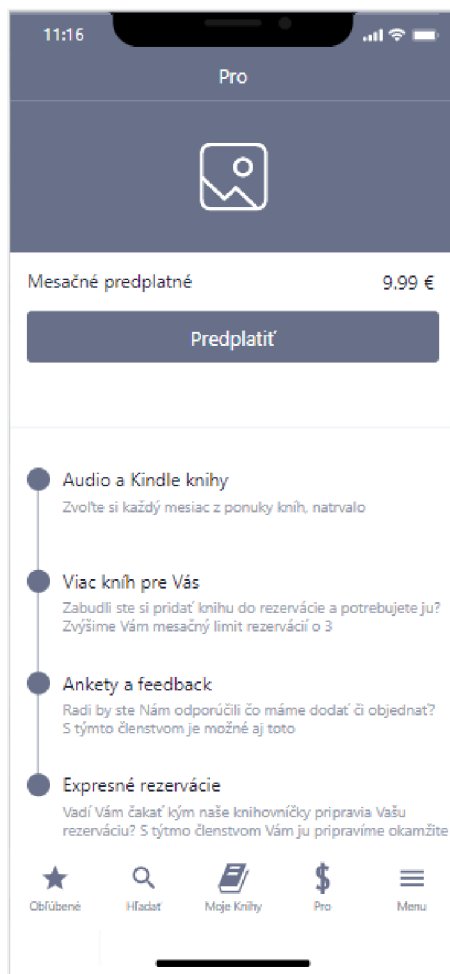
11:16

Pro

Mesačné predplatné 9.99 €

Predplatiť

Audio a Kindle knihy
Zvoľte si každý mesiac z ponuky kníh, natrvalo

Viac kníh pre Vás
Zabudli ste si pridať knihu do rezervácie a potrebujete ju? Zvýšime Vám mesačný limit rezervácií o 3

Ankety a feedback
Radi by ste Nám odporúčili čo máme dodať či objednať? S týmto členstvom je možné aj toto

Expresné rezervácie
Vadí Vám čakať kým naše knihovníčky pripravia Vašu rezerváciu? S týmto členstvom Vám ju pripravíme okamžite

Obľúbené Hľadať Moje Knihy Pro Menu